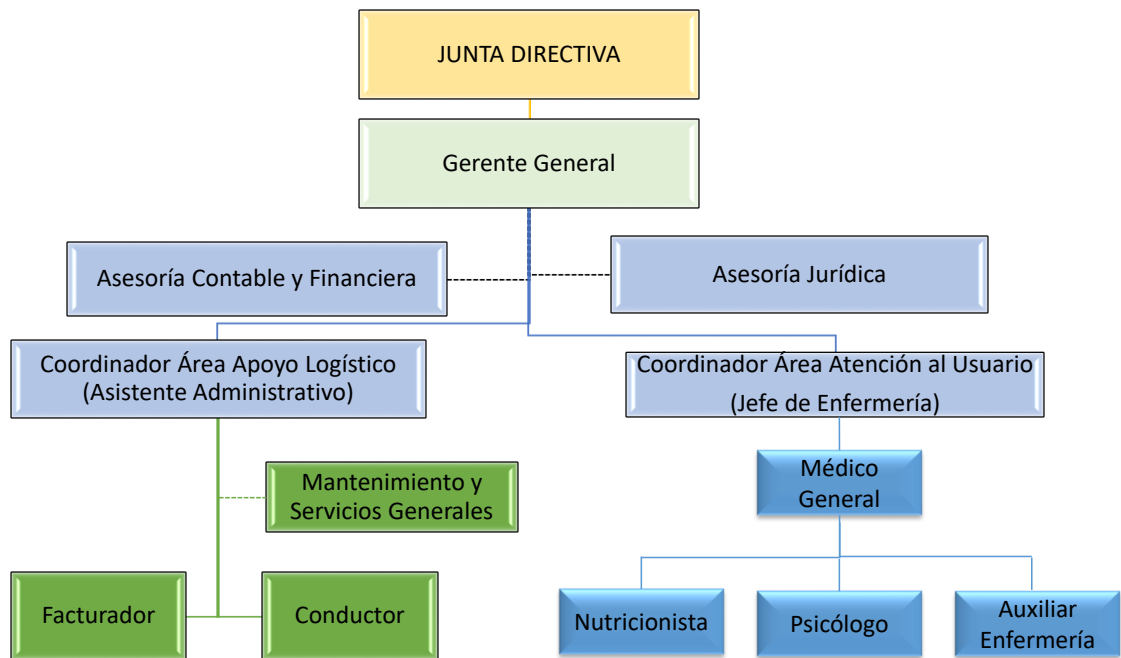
JUNTA DIRECTIVA

Gerente General

Asesoría Contable y Financiera

Asesoría Jurídica

Coordinador Área Apoyo Logístico (Asistente Administrativo)

Coordinador Área Atención al Usuario (Jefe de Enfermería)

Mantenimiento y Servicios Generales

Médico General

Facturador

Conductor

Nutricionista

Psicólogo

Auxiliar Enfermería